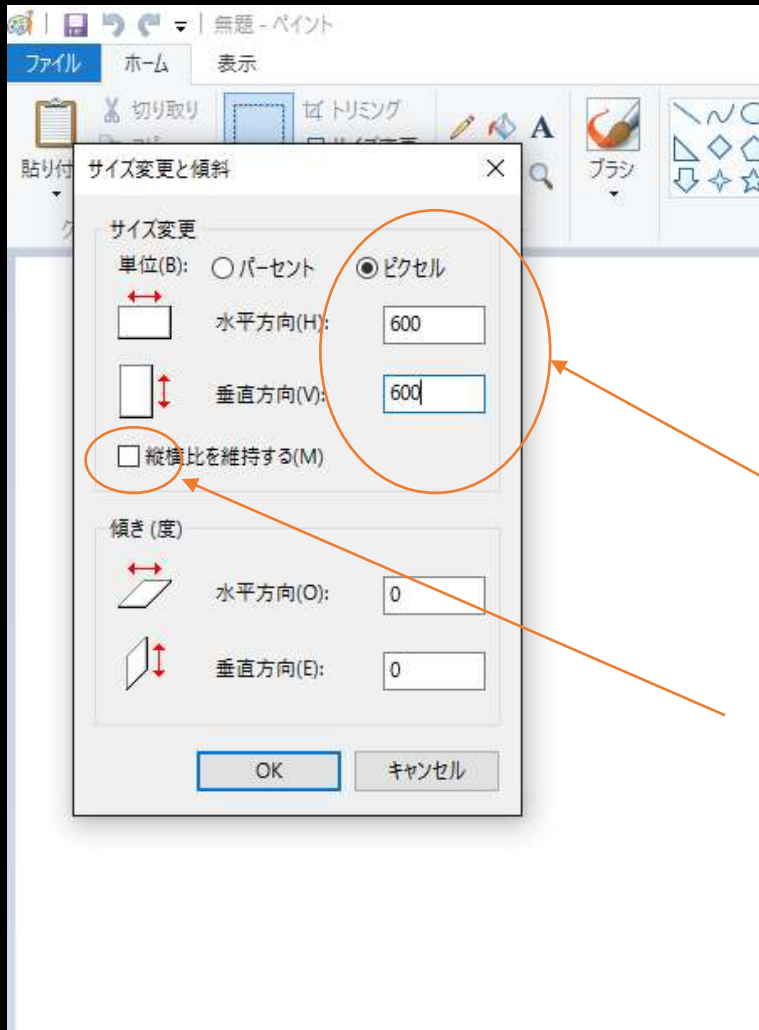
無題 - ペイント
ファイル ホーム 表示
切り取り
トリミング
貼り付
ブラシ
A

サイズ変更と傾斜 ×
サイズ変更
単位(B): ○パーセント ◉ピクセル
水平方向(H): 600
垂直方向(V): 600
☐ 縦横比を維持する(M)
傾き (度)
水平方向(O): 0
垂直方向(E): 0
OK キャンセル